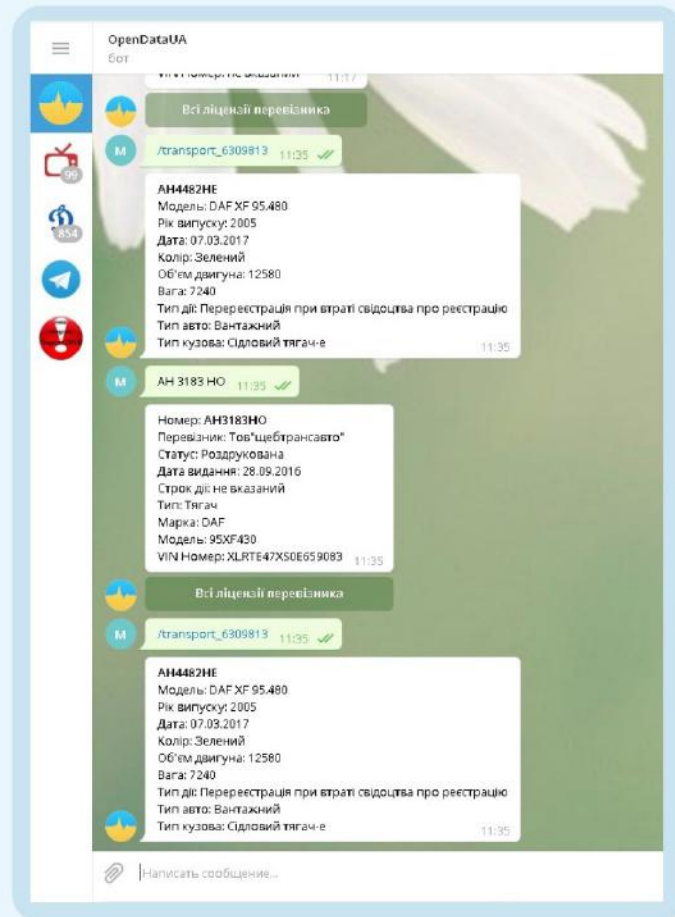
OpenDataUA
бот

VIN Номер: не вказаний 11:17

Всі ліцензії перевізника

/transport_6309813 11:35

AH4482HE
Модель: DAF XF 95.480
Рік випуску: 2005
Дата: 07.03.2017
Колір: Зелений
Об'єм двигуна: 12580
Вага: 7240
Тип дії: Перереєстрація при втраті свідоцтва про реєстрацію
Тип авто: Вантажний
Тип кузова: Сідловий тягач-е 11:35

AH 3183 HO 11:35

Номер: AH3183HO
Перевізник: Тов"щебтрансавто"
Статус: Роздрукована
Дата видання: 28.09.2016
Строк дії: не вказаний
Тип: Тягач
Марка: DAF
Модель: 95XF430
VIN Номер: XLRTE47XS0E659083 11:35

Всі ліцензії перевізника

/transport_6309813 11:35

AH4482HE
Модель: DAF XF 95.480
Рік випуску: 2005
Дата: 07.03.2017
Колір: Зелений
Об'єм двигуна: 12580
Вага: 7240
Тип дії: Перереєстрація при втраті свідоцтва про реєстрацію
Тип авто: Вантажний
Тип кузова: Сідловий тягач-е 11:35

99
854

Написать сообщение...